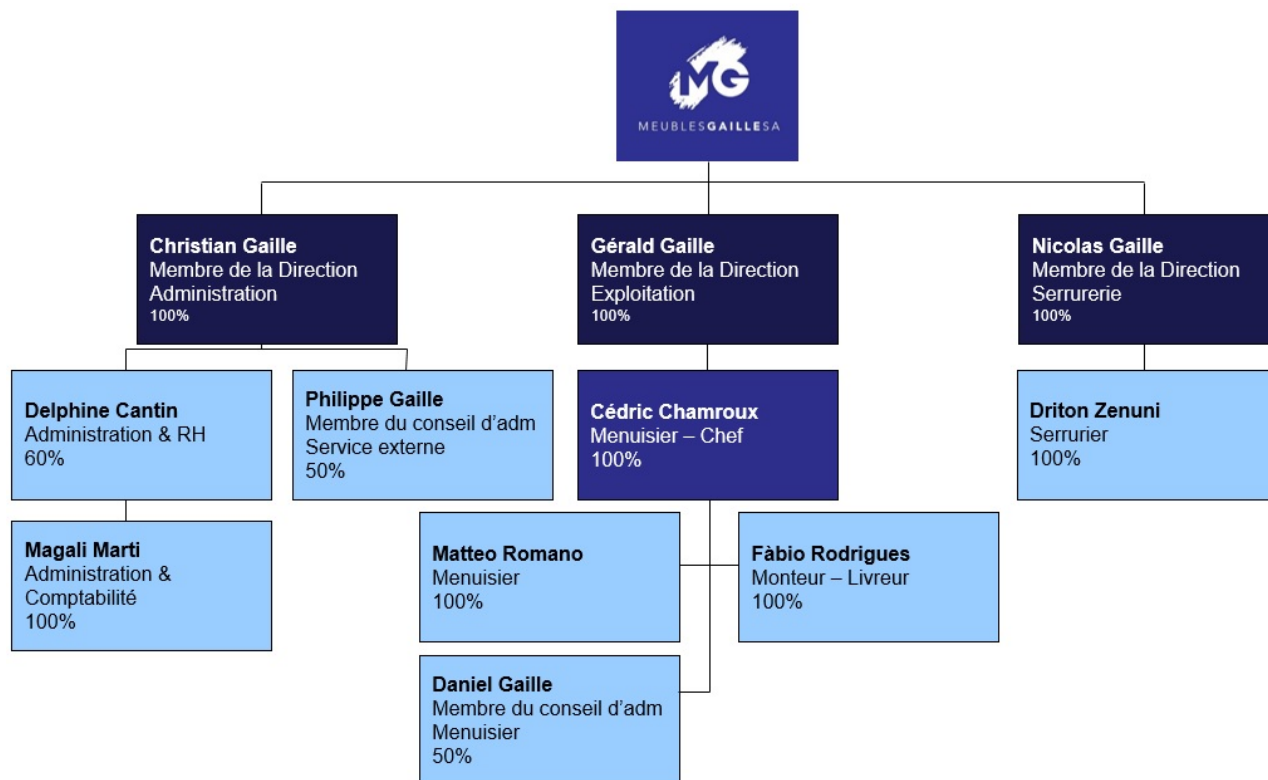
MG
MEUBLESGAILLESA

Christian Gaille
Membre de la Direction
Administration
100%

Gérald Gaille
Membre de la Direction
Exploitation
100%

Nicolas Gaille
Membre de la Direction
Serrurerie
100%

Delphine Cantin
Administration & RH
60%

Philippe Gaille
Membre du conseil d'adm
Service externe
50%

Cédric Chamroux
Menuisier – Chef
100%

Driton Zenuni
Serrurier
100%

Magali Marti
Administration & Comptabilité
100%

Matteo Romano
Menuisier
100%

Fàbio Rodrigues
Monteur – Livreur
100%

Daniel Gaille
Membre du conseil d'adm
Menuisier
50%